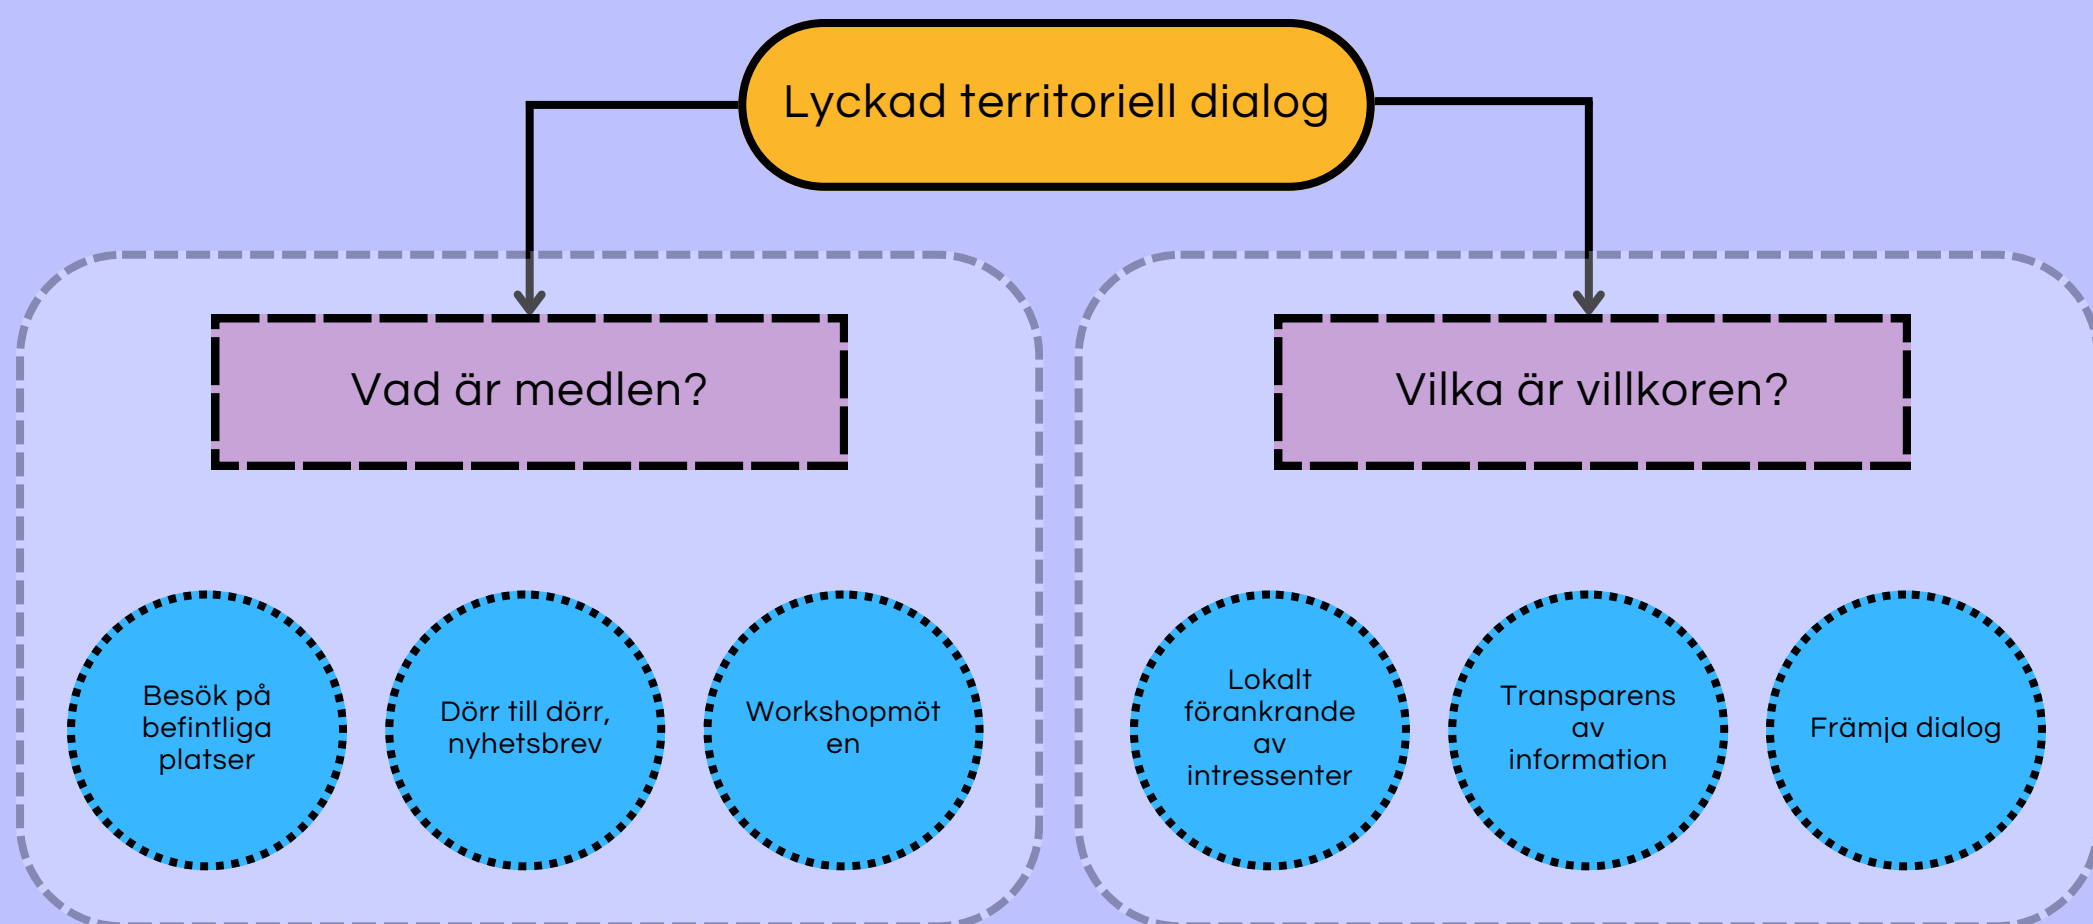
Lyckad territoriell dialog

Vad är medlen?

Vilka är villkoren?

Besök på befintliga platser

Dörr till dörr, nyhetsbrev

Workshopmöten

Lokalt förankrande av intressenter

Transparens av information

Främja dialog